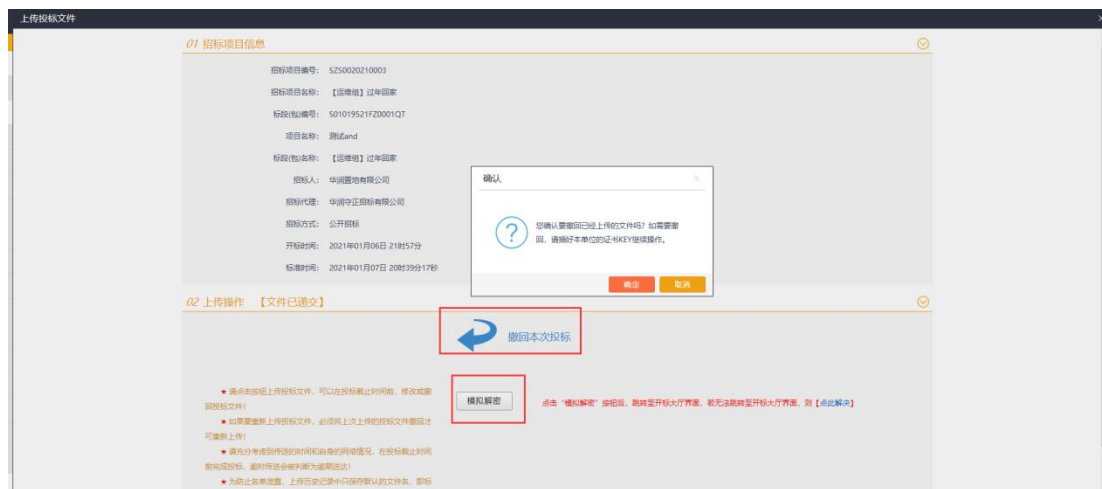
上传投标文件

01 招标项目信息

招标项目编号： SZS0020210003

招标项目名称： 【运维组】过年回家

标段(包)编号： S01019521FZ0001QT

项目名称： 测试and

标段(包)名称： 【运维组】过年回家

招标人： 华润置地有限公司

招标代理： 华润守正招标有限公司

招标方式： 公开招标

开标时间： 2021年01月06日 21时57分

标准时间： 2021年01月07日 20时39分17秒

确认

您确认要撤回已经上传的文件吗？如需要撤回，请插好本单位的证书KEY继续操作。

确定 取消

02 上传操作 【文件已递交】

撤回本次投标

★ 请点击按钮上传投标文件，可以在投标截止时间前，修改或撤回投标文件！

★ 如果要重新上传投标文件，必须将上次上传的投标文件撤回才可重新上传！

★ 请充分考虑到传送的时间和自身的网络情况，在投标截止时间前完成投标，逾时传送会被判断为逾期送达！

★ 为防止名单泄露，上传历史记录中只保存默认的文件名，即标

模拟解密

点击"模拟解密"按钮后，跳转至开标大厅界面，若无法跳转至开标大厅界面，则【点此解决】